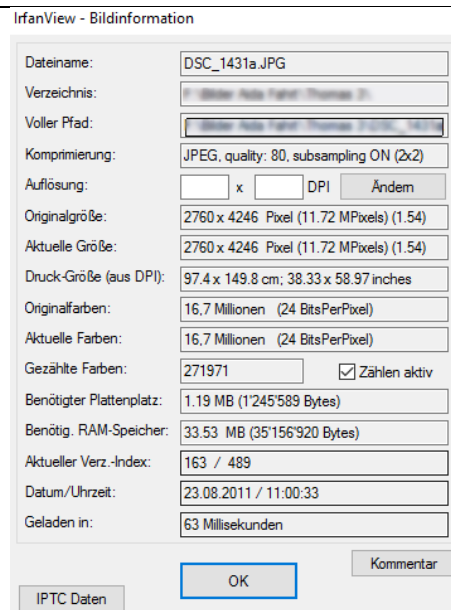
IrfanView - Bildinformation

Dateiname: DSC_1431a.JPG

Verzeichnis: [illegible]

Voller Pfad: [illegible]

Komprimierung: JPEG, quality: 80, subsampling ON (2x2)

Auflösung: x DPI Ändern

Originalgröße: 2760 x 4246 Pixel (11.72 MPixels) (1.54)

Aktuelle Größe: 2760 x 4246 Pixel (11.72 MPixels) (1.54)

Druck-Größe (aus DPI): 97.4 x 149.8 cm; 38.33 x 58.97 inches

Originalfarben: 16,7 Millionen (24 BitsPerPixel)

Aktuelle Farben: 16,7 Millionen (24 BitsPerPixel)

Gezählte Farben: 271971 Zählen aktiv

Benötigter Plattenplatz: 1.19 MB (1'245'589 Bytes)

Benötig. RAM-Speicher: 33.53 MB (35'156'920 Bytes)

Aktueller Verz.-Index: 163 / 489

Datum/Uhrzeit: 23.08.2011 / 11:00:33

Geladen in: 63 Millisekunden

Kommentar

OK

IPTC Daten